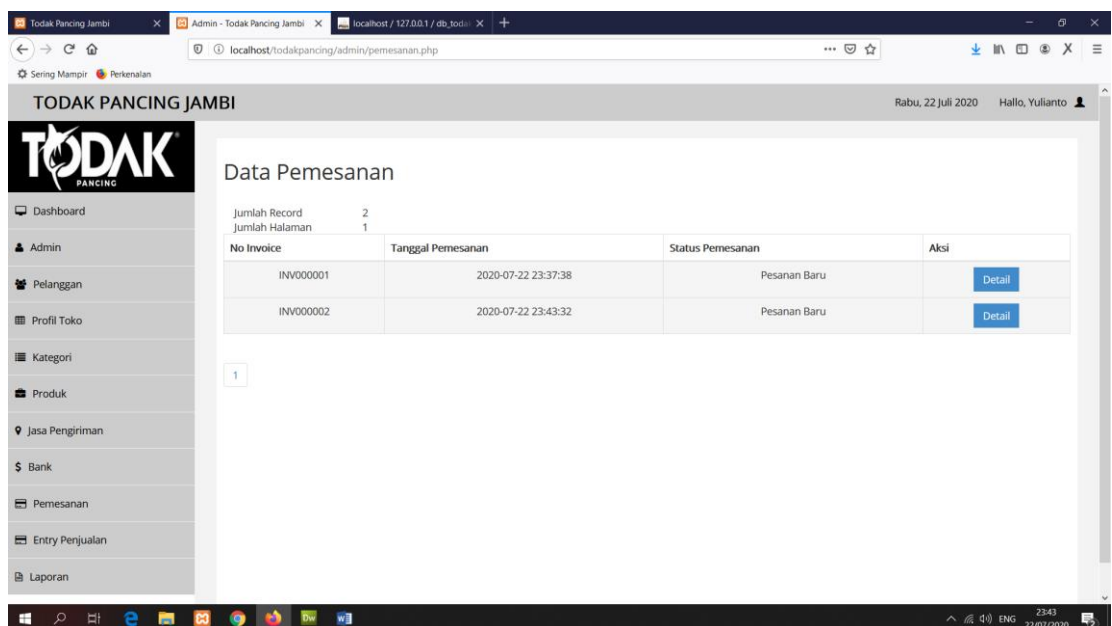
Todak Pancing Jambi
Admin - Todak Pancing Jambi
localhost / 127.0.0.1 / db_todal
localhost/todakpancing/admin/pemesanan.php
Sering Mampir Perkenalan

TODAK PANCING JAMBI
Rabu, 22 Juli 2020 Hallo, Yulianto

TODAK PANCING

Dashboard
Admin
Pelanggan
Profil Toko
Kategori
Produk
Jasa Pengiriman
$ Bank
Pemesanan
Entry Penjualan
Laporan

Data Pemesanan

Jumlah Record 2
Jumlah Halaman 1

| No Invoice | Tanggal Pemesanan | Status Pemesanan | Aksi |
|---|---|---|---|
| INV000001 | 2020-07-22 23:37:38 | Pesanan Baru | Detail |
| INV000002 | 2020-07-22 23:43:32 | Pesanan Baru | Detail |

1

ENG 23:43 22/07/2020